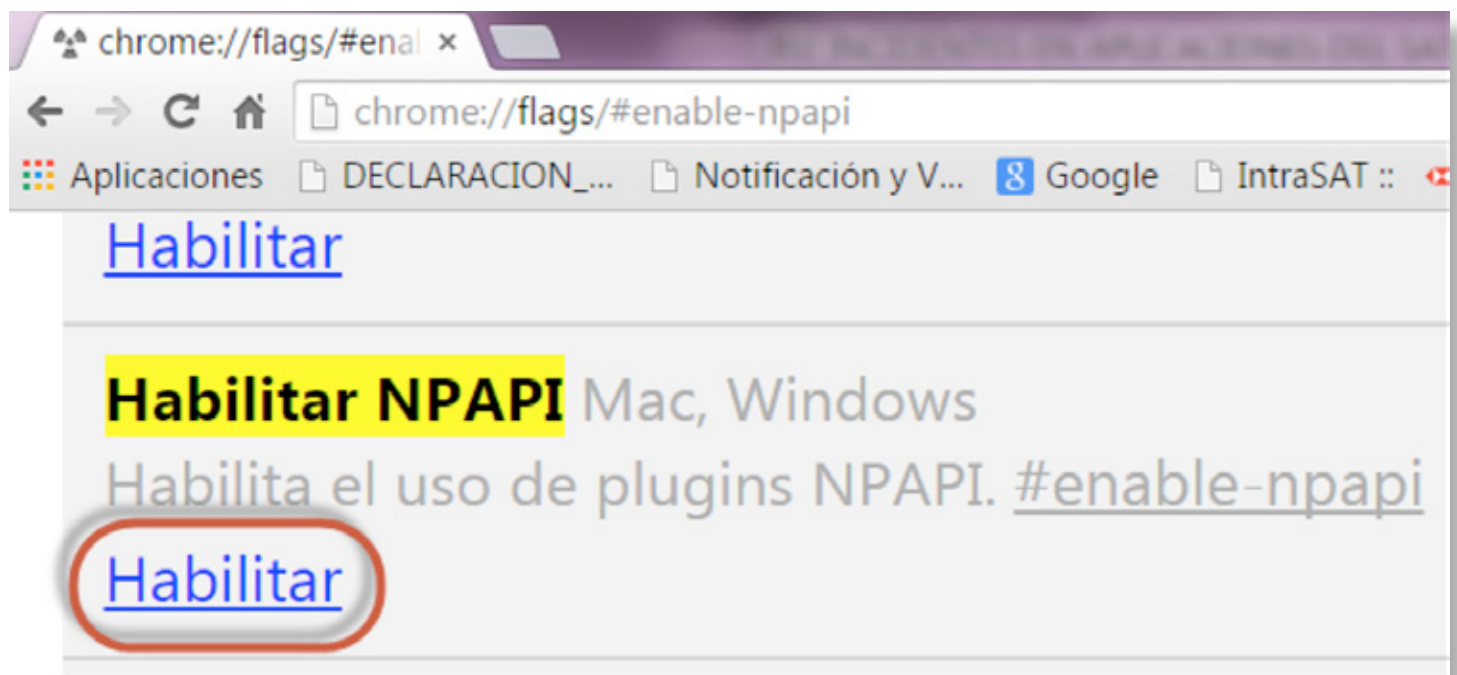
chrome://flags/#enal ×

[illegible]

chrome://flags/#enable-npapi

Aplicaciones DECLARACION_... Notificación y V... Google IntraSAT ::

Habilitar

Habilitar NPAPI Mac, Windows
Habilita el uso de plugins NPAPI. #enable-npapi

Habilitar